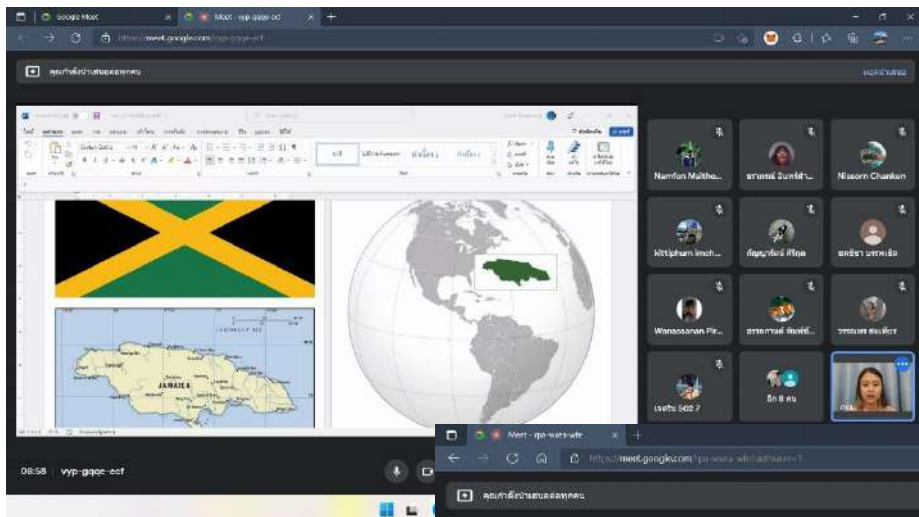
Google Meet
Meet - vyp-gqqe-ecf
https://meet.google.com/vyp-gqqe-ecf
คุณกำลังนำเสนอต่อทุกคน
หยุดนำเสนอ

JAMAICA

Namfon Multho...
ธาราทิพย์ อินทร์ดำ...
Nissorn Chankon
Kittiphum Imch...
ภัณฑิรา ศิริกุล
ยศธิดา บรรพเจ็ด
Wanassanan Pir...
ธราธาพย์ พันธ์...
วรรณพร สมเพียร
เจตริน 502 7
อีก 8 คน

08:58 vyp-gqqe-ecf

Meet - qo-wara-wht
https://meet.google.com/qo-wara-wht
คุณกำลังนำเสนอต่อทุกคน